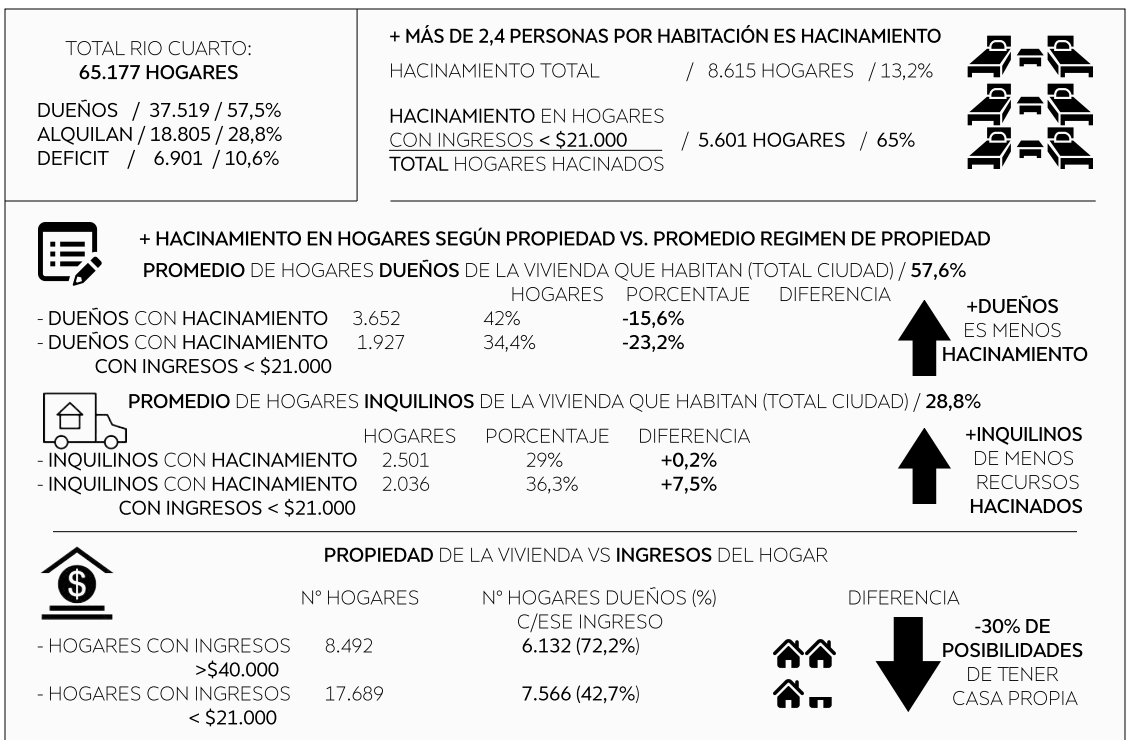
TOTAL RIO CUARTO:
65.177 HOGARES

DUEÑOS / 37.519 / 57,5%
ALQUILAN / 18.805 / 28,8%
DEFICIT / 6.901 / 10,6%

+ MÁS DE 2,4 PERSONAS POR HABITACIÓN ES HACINAMIENTO

HACINAMIENTO TOTAL / 8.615 HOGARES / 13,2%

HACINAMIENTO EN HOGARES CON INGRESOS < \$21.000 / 5.601 HOGARES / 65%
TOTAL HOGARES HACINADOS

+ HACINAMIENTO EN HOGARES SEGÚN PROPIEDAD VS. PROMEDIO REGIMEN DE PROPIEDAD

PROMEDIO DE HOGARES DUEÑOS DE LA VIVIENDA QUE HABITAN (TOTAL CIUDAD) / 57,6%

| | HOGARES | PORCENTAJE | DIFERENCIA |
|---|---|---|---|
| - DUEÑOS CON HACINAMIENTO | 3.652 | 42% | -15,6% |
| - DUEÑOS CON HACINAMIENTO CON INGRESOS < \$21.000 | 1.927 | 34,4% | -23,2% |

+DUEÑOS ES MENOS HACINAMIENTO

PROMEDIO DE HOGARES INQUILINOS DE LA VIVIENDA QUE HABITAN (TOTAL CIUDAD) / 28,8%

| | HOGARES | PORCENTAJE | DIFERENCIA |
|---|---|---|---|
| - INQUILINOS CON HACINAMIENTO | 2.501 | 29% | +0,2% |
| - INQUILINOS CON HACINAMIENTO CON INGRESOS < \$21.000 | 2.036 | 36,3% | +7,5% |

+INQUILINOS DE MENOS RECURSOS HACINADOS

PROPIEDAD DE LA VIVIENDA VS INGRESOS DEL HOGAR

| | N° HOGARES | N° HOGARES DUEÑOS (%) C/ESE INGRESO | DIFERENCIA |
|---|---|---|---|
| - HOGARES CON INGRESOS >\$40.000 | 8.492 | 6.132 (72,2%) | |
| - HOGARES CON INGRESOS < \$21.000 | 17.689 | 7.566 (42,7%) | |

-30% DE POSIBILIDADES DE TENER CASA PROPIA